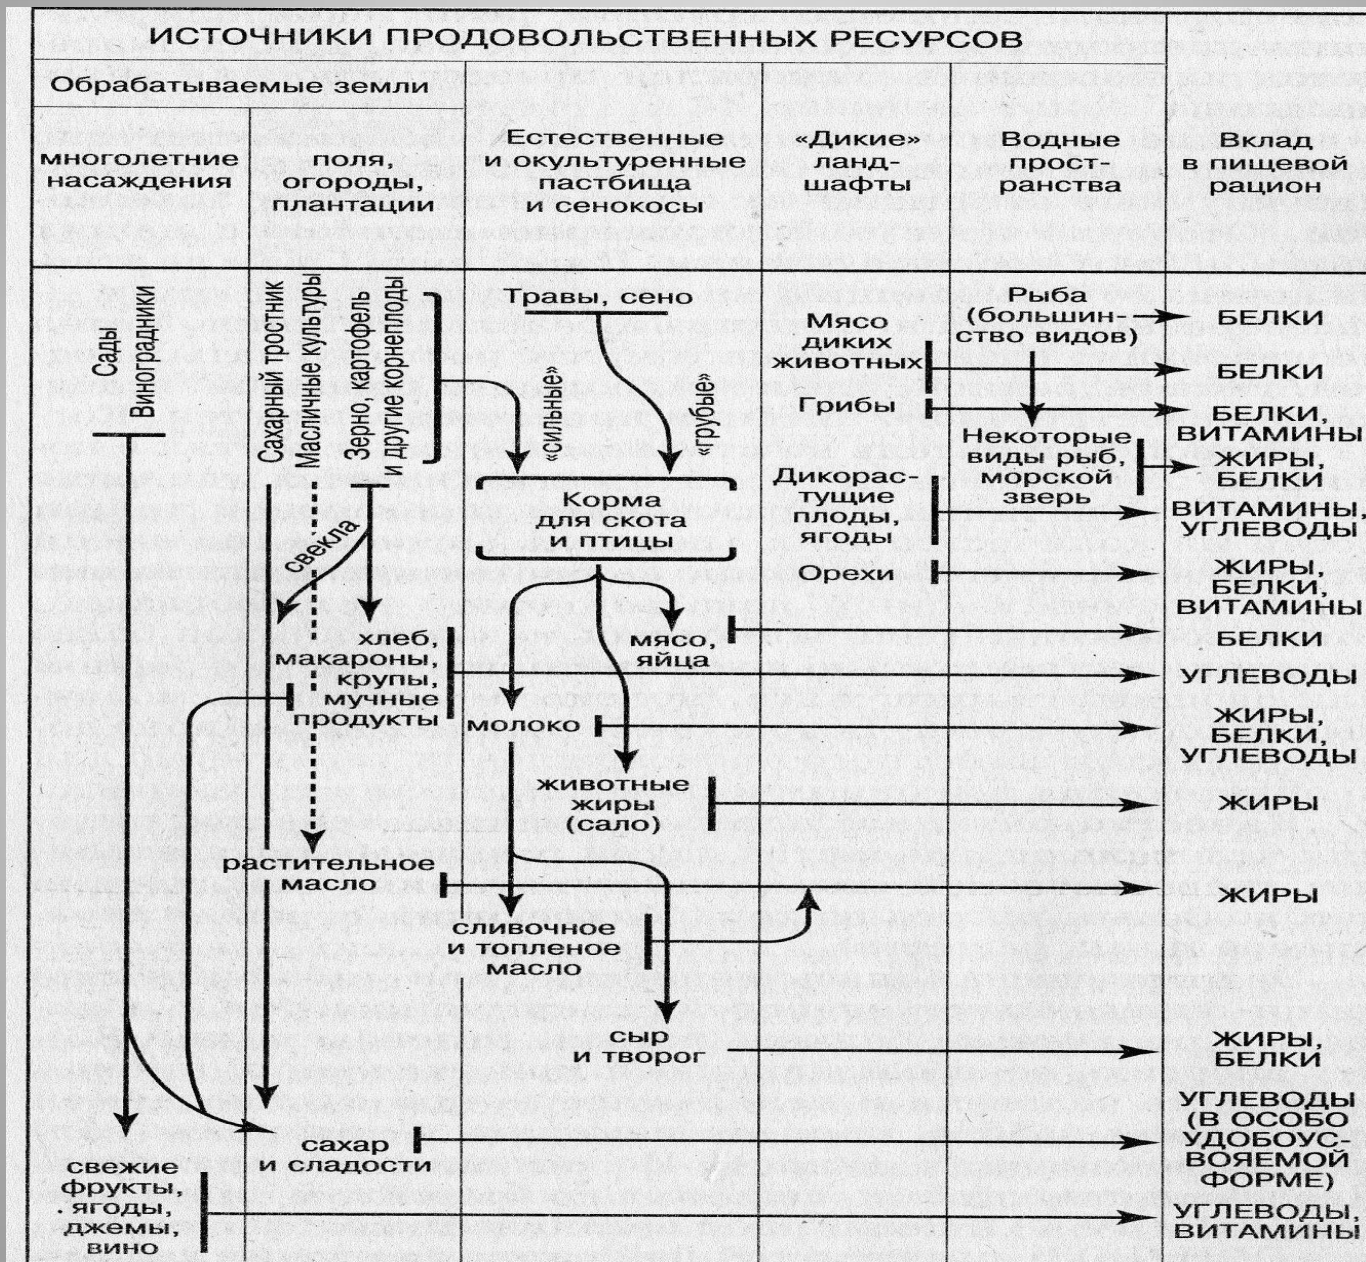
ИСТОЧНИКИ ПРОДОВОЛЬСТВЕННЫХ РЕСУРСОВ

Обрабатываемые земли

многолетние насаждения

поля, огороды, плантации

Естественные и окультуренные пастбища и сенокосы

«Дикие» ландшафты

Водные пространства

Вклад в пищевой рацион

Сады

Виноградники

Сахарный тростник

Масличные культуры

Зерно, картофель и другие корнеплоды

Травы, сено

«сильные»

«грубые»

Корма для скота и птицы

свекла

Мясо диких животных

Грибы

Дикорастущие плоды, ягоды

Орехи

Рыба (большинство видов)

Некоторые виды рыб, морской зверь

БЕЛКИ

БЕЛКИ

БЕЛКИ, ВИТАМИНЫ

ЖИРЫ, БЕЛКИ

ВИТАМИНЫ, УГЛЕВОДЫ

ЖИРЫ, БЕЛКИ, ВИТАМИНЫ

мясо, яйца

БЕЛКИ

хлеб, макароны, крупы, мучные продукты

УГЛЕВОДЫ

молоко

ЖИРЫ, БЕЛКИ, УГЛЕВОДЫ

животные жиры (сало)

ЖИРЫ

растительное масло

ЖИРЫ

сливочное и топленое масло

сыр и творог

ЖИРЫ, БЕЛКИ

сахар и сладости

УГЛЕВОДЫ (В ОСОБО УДОБОУСВОЯЕМОЙ ФОРМЕ)

свежие фрукты, ягоды, джемы, вино

УГЛЕВОДЫ, ВИТАМИНЫ